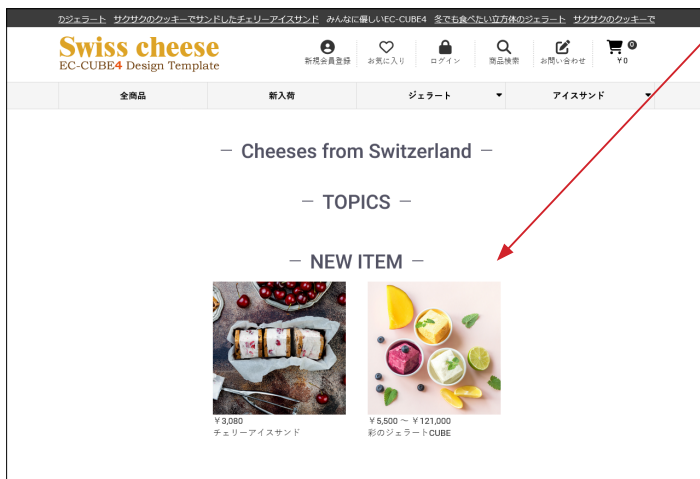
のジェラート サクサクのクッキーでサンドしたチェリーアイスサンド みんなに優しいEC-CUBE4 冬でも食べたい立方体のジェラート サクサクのクッキーで

Swiss cheese
EC-CUBE4 Design Template

新規会員登録 お気に入り ログイン 商品検索 お問い合わせ 0 ￥0

全商品 新入荷 ジェラート アイスサンド

— Cheeses from Switzerland —

— TOPICS —

— NEW ITEM —

￥3,080
チェリーアイスサンド

￥5,500 ～ ￥121,000
彩のジェラートCUBE